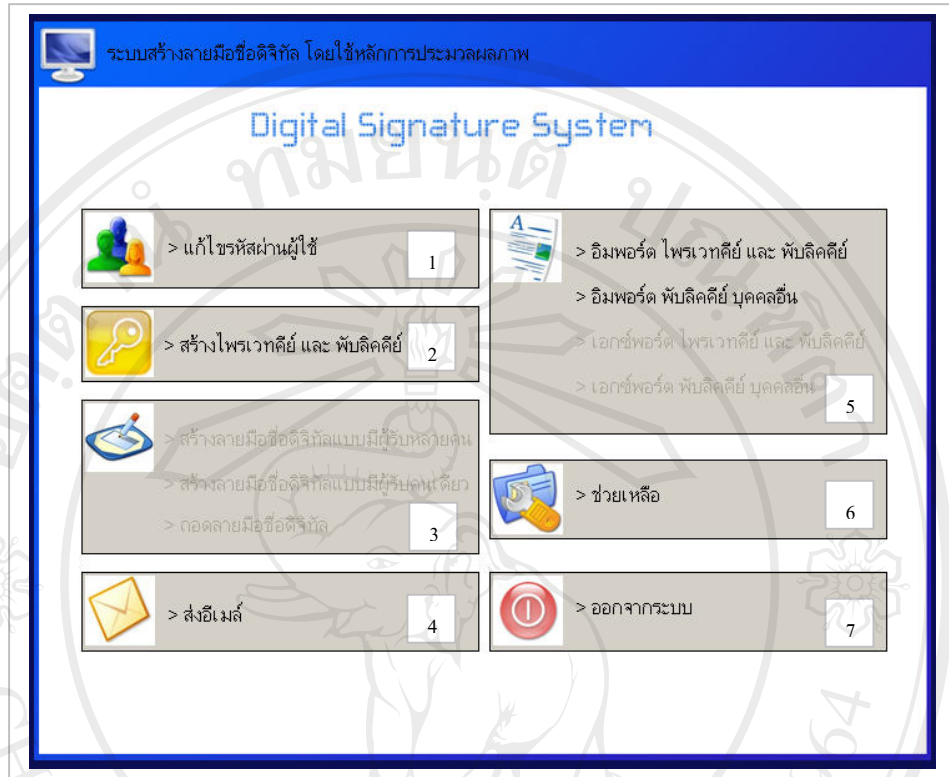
ระบบสร้างลายมือชื่อดิจิทัล โดยใช้หลักการประมวลผลภาพ

Digital Signature System

> แก้ไขรหัสผ่านผู้ใช้ 1

> สร้างไพรเวทคีย์ และ พับลิคคีย์ 2

> สร้างลายมือชื่อดิจิทัลแบบมีผู้รับหลายคน

> สร้างลายมือชื่อดิจิทัลแบบมีผู้รับคนเดียว

> ถอดลายมือชื่อดิจิทัล 3

> ส่งอีเมล์ 4

> อิมพอร์ต ไพรเวทคีย์ และ พับลิคคีย์

> อิมพอร์ต พับลิคคีย์ บุคคลอื่น

> เอกซ์พอร์ต ไพรเวทคีย์ และ พับลิคคีย์

> เอกซ์พอร์ต พับลิคคีย์ บุคคลอื่น 5

> ช่วยเหลือ 6

> ออกจากระบบ 7